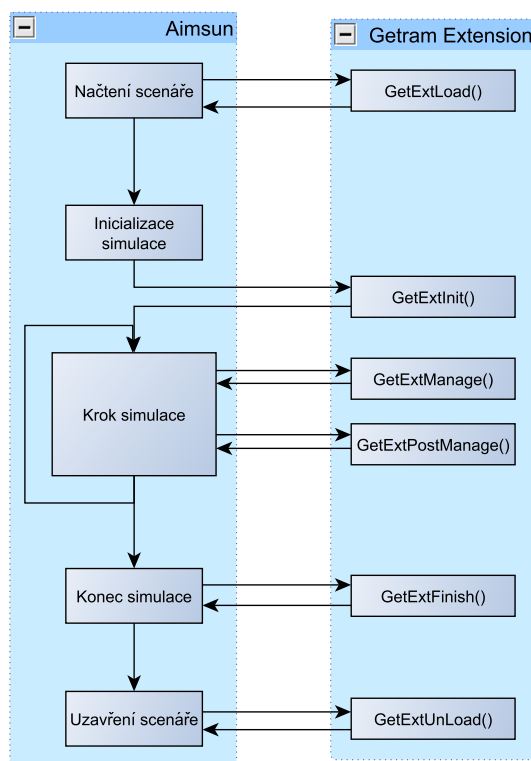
Aimsun

Getram Extension

Načtení scenáře

GetExtLoad()

Inicializace simulace

GetExtInit()

Krok simulace

GetExtManage()

GetExtPostManage()

Konec simulace

GetExtFinish()

Uzavření scenáře

GetExtUnLoad()